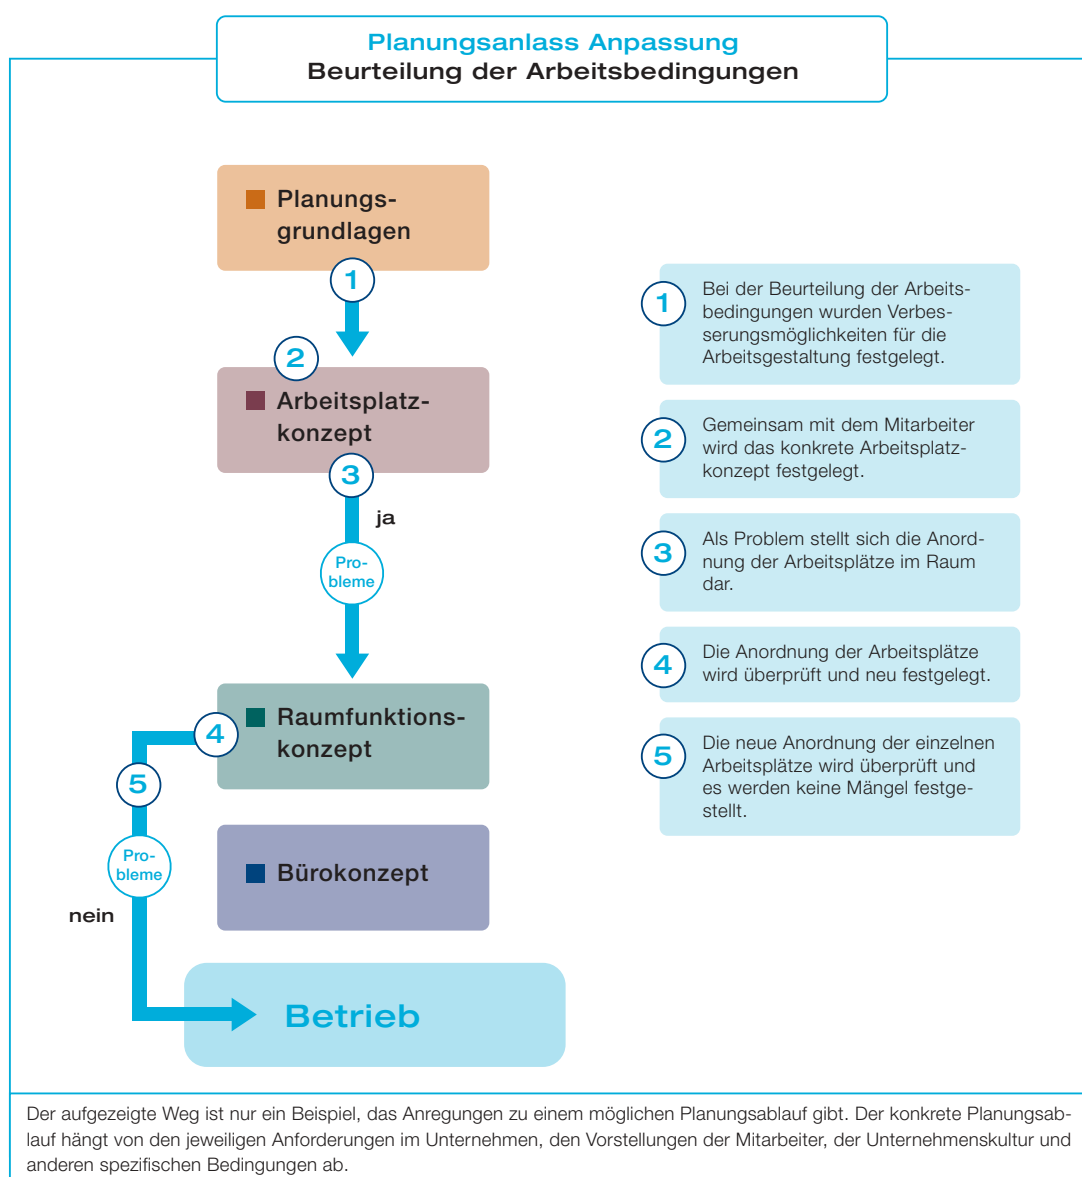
Planungsanlass Anpassung
Beurteilung der Arbeitsbedingungen

Planungsgrundlagen

1

2

Arbeitsplatzkonzept

3

ja

Probleme

Raumfunktionskonzept

4

5

Probleme

nein

Bürokonzept

Betrieb

1 Bei der Beurteilung der Arbeitsbedingungen wurden Verbesserungsmöglichkeiten für die Arbeitsgestaltung festgelegt.

2 Gemeinsam mit dem Mitarbeiter wird das konkrete Arbeitsplatzkonzept festgelegt.

3 Als Problem stellt sich die Anordnung der Arbeitsplätze im Raum dar.

4 Die Anordnung der Arbeitsplätze wird überprüft und neu festgelegt.

5 Die neue Anordnung der einzelnen Arbeitsplätze wird überprüft und es werden keine Mängel festgestellt.

Der aufgezeigte Weg ist nur ein Beispiel, das Anregungen zu einem möglichen Planungsablauf gibt. Der konkrete Planungsablauf hängt von den jeweiligen Anforderungen im Unternehmen, den Vorstellungen der Mitarbeiter, der Unternehmenskultur und anderen spezifischen Bedingungen ab.